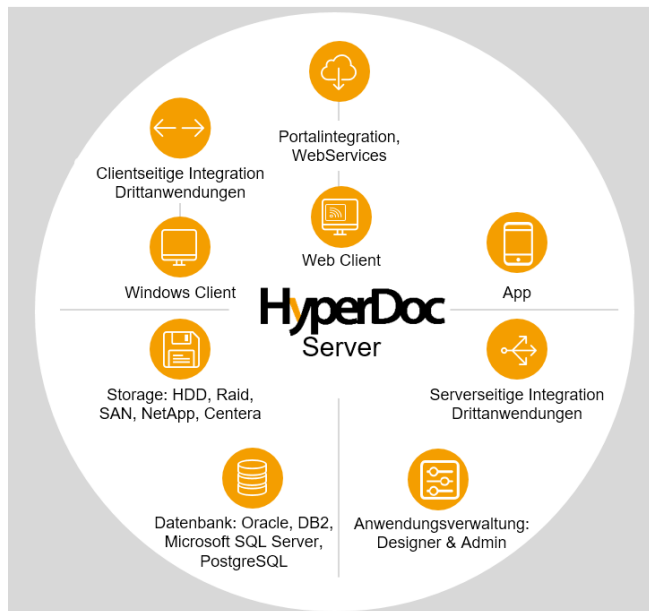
Portalintegration, WebServices

Clientseitige Integration Drittanwendungen

Web Client

Windows Client

App

HyperDoc Server

Storage: HDD, Raid, SAN, NetApp, Centera

Serverseitige Integration Drittanwendungen

Datenbank: Oracle, DB2, Microsoft SQL Server, PostgreSQL

Anwendungsverwaltung: Designer & Admin